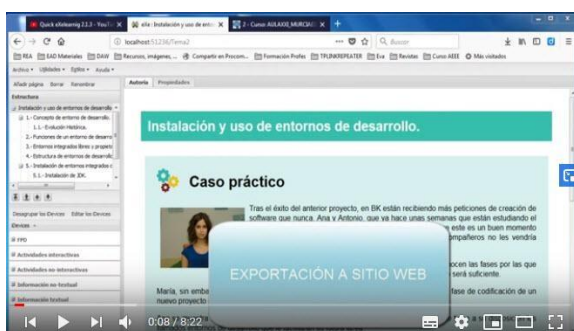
Quick eXelearning 2.2.3 - YouTu | eXe | Instalación y uso de entor | 2 - Curso AULAXE_MURCIA

localhost:51236/Tema2

Buscar

RLA | EAD Materiales | DAW | Recursos, imágenes, ... | Compartir en Procom... | Formación Profes | TRUNKREPEATER | Eva | Revistas | Curso AEEE | Más visitados

Archivo | Utilidades | Estilos | Ayuda

Añadir página | Borrar | Renombrar

Estructura

Instalación y uso de entornos de desarrollo

1.- Concepto de entorno de desarrollo.

1.1.- Evolución Histórica.

2.- Funciones de un entorno de desarro

3.- Entornos integrados libres y propiet

4.- Estructura de entornos de desarroll

5.- Instalación de entornos integrados (

5.1.- Instalación de JDK.

Desagrupar los iDevices | Editar los iDevices

iDevices

FPD

Actividades interactivas

Actividades no interactivas

Información no textual

Información textual

Autoría | Propiedades

Instalación y uso de entornos de desarrollo.

Caso práctico

Tras el éxito del anterior proyecto, en BK están recibiendo más peticiones de creación de software que nunca. Ana y Antonio, que ya hace unas semanas que están estudiando el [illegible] este es un buen momento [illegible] ompañeros no les vendría

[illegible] ocen las fases por las que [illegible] será suficiente.

María, sin emba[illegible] fase de codificación de un nuevo proyecto

EXPORTACIÓN A SITIO WEB

0:08 / 8:22